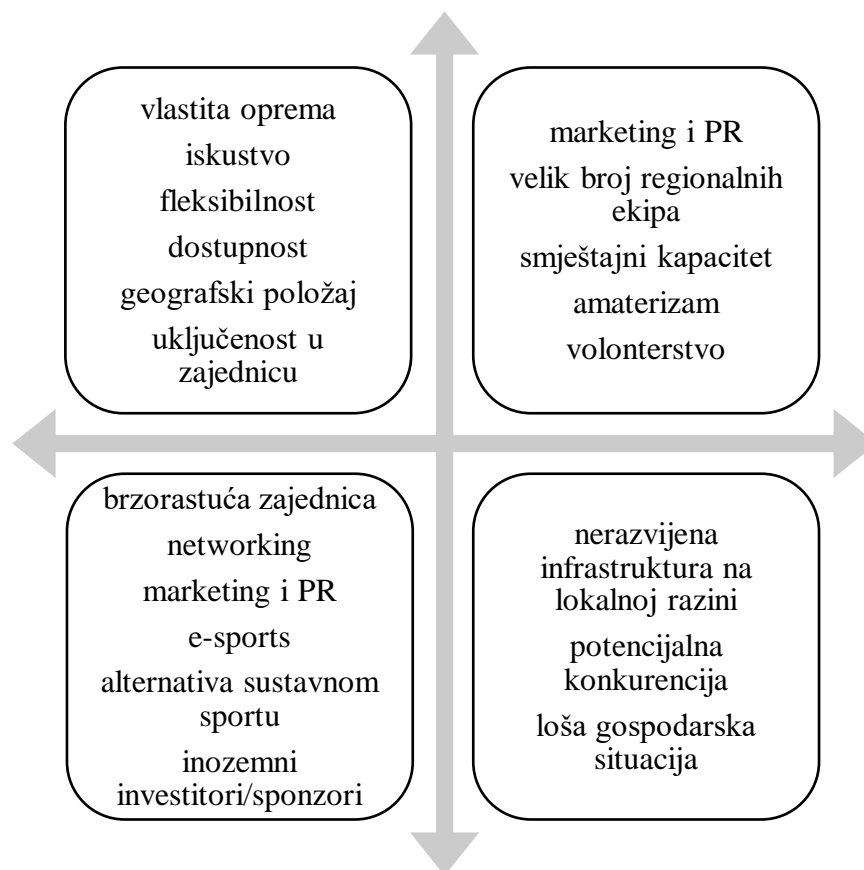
vlastita oprema
iskustvo
fleksibilnost
dostupnost
geografski položaj
uključenost u zajednicu

marketing i PR
velik broj regionalnih ekipa
smještajni kapacitet
amaterizam
volonterstvo

brzorastuća zajednica
networking
marketing i PR
e-sports
alternativa sustavnom sportu
inozemni investitori/sponzori

nerazvijena infrastruktura na lokalnoj razini
potencijalna konkurencija
loša gospodarska situacija